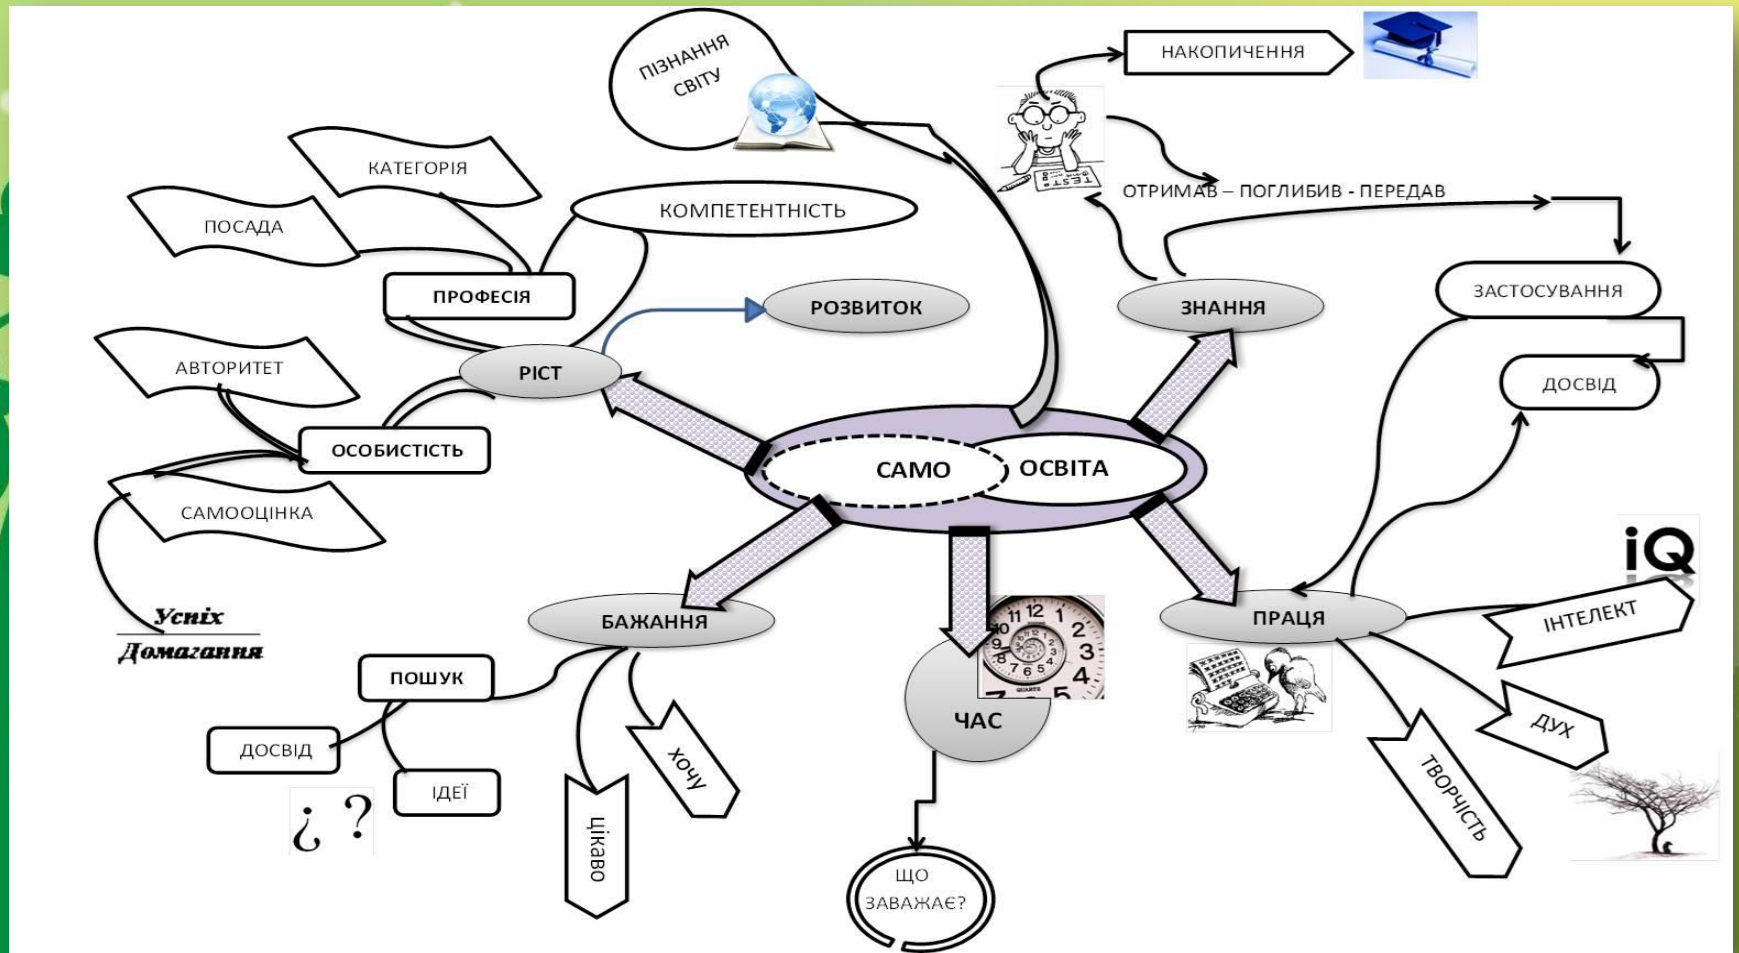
ПІЗНАННЯ СВІТУ

НАКОПИЧЕННЯ

КАТЕГОРІЯ

ПОСАДА

КОМПЕТЕНТНІСТЬ

ОТРИМАВ – ПОГЛИБИВ - ПЕРЕДАВ

TEST

ПРОФЕСІЯ

РОЗВИТОК

ЗНАННЯ

ЗАСТОСУВАННЯ

АВТОРИТЕТ

РІСТ

ДОСВІД

ОСОБИСТІСТЬ

САМО

ОСВІТА

САМООЦІНКА

iQ

Успіх

Домагання

БАЖАННЯ

ПРАЦЯ

ІНТЕЛЕКТ

ПОШУК

ХОЧУ

ЧАС

ДУХ

ДОСВІД

ІДЕЇ

¿ ?

ЦІКАВО

ТВОРЧІСТЬ

ЩО ЗАВАЖАЄ?